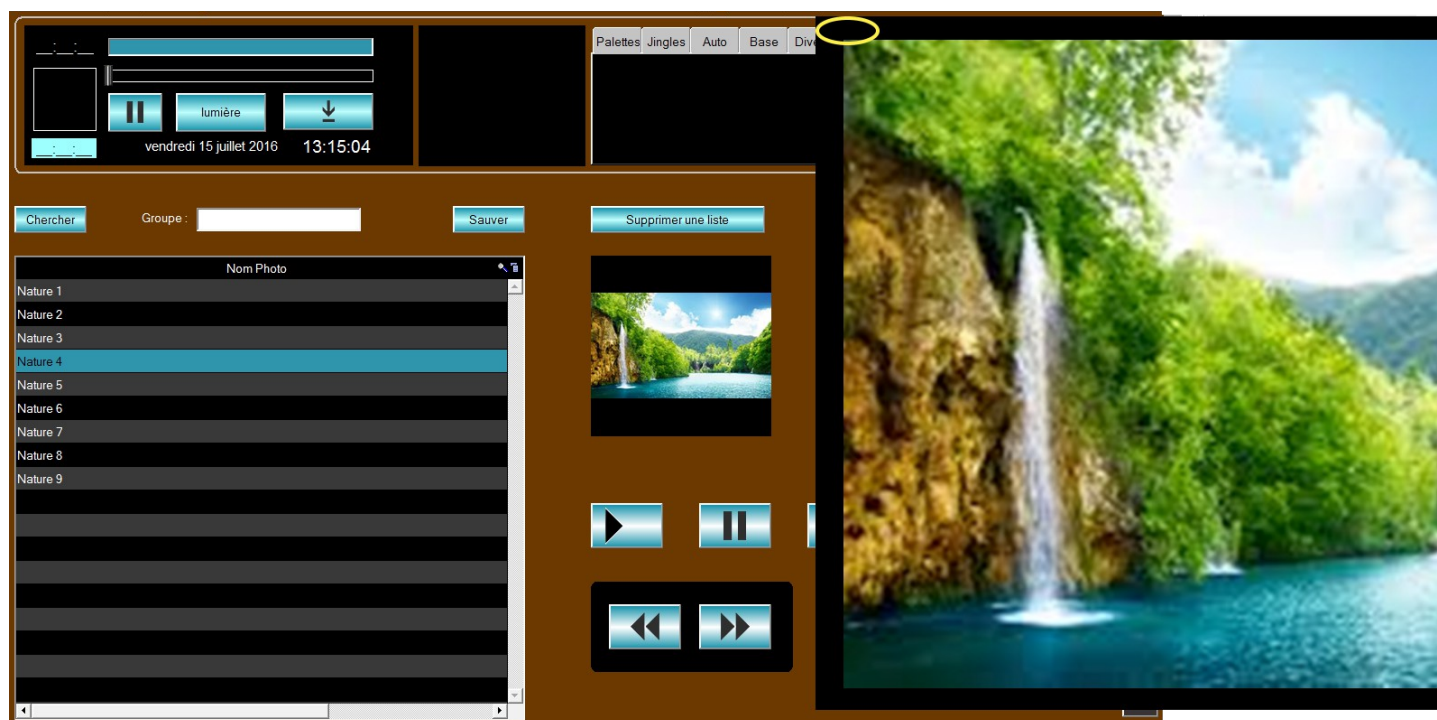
__:__:__

lumière

__:__:__

vendredi 15 juillet 2016

13:15:04

Palettes Jingles Auto Base Div

Chercher

Groupe :

Sauver

Supprimer une liste

Nom Photo

Nature 1
Nature 2
Nature 3
Nature 4
Nature 5
Nature 6
Nature 7
Nature 8
Nature 9